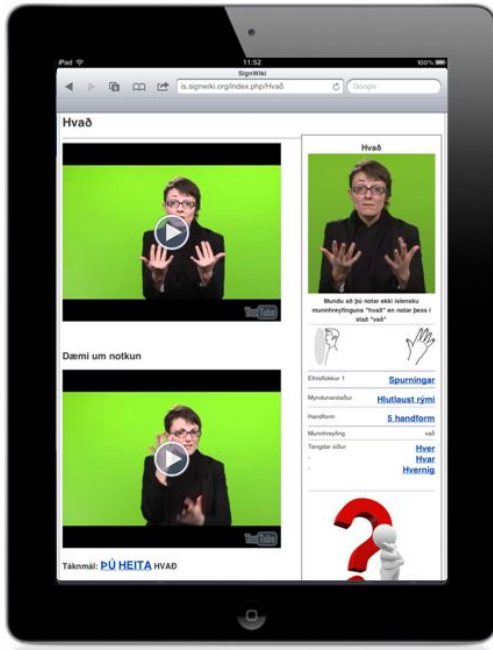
iPad
11:52
100%
SignWiki
is.signwiki.org/index.php/Hvað
Google

Hvað

YouTube

Dæmi um notkun

YouTube

Táknmál: ÞÚ HEITA HVAÐ

Hvað

Mundu að þú notar ekki íslensku munnhreyfinguna "hvað" en notar þess í stað "vað"

| | |
|---|---|
| Efnisflokkur 1 | Spurningar |
| Myndunarstaður | Hlutlaust rými |
| Handform | 5 handform |
| Munnhreyfing | vað |
| Tengdar síður | Hver |
| | Hvar |
| | Hvernig |